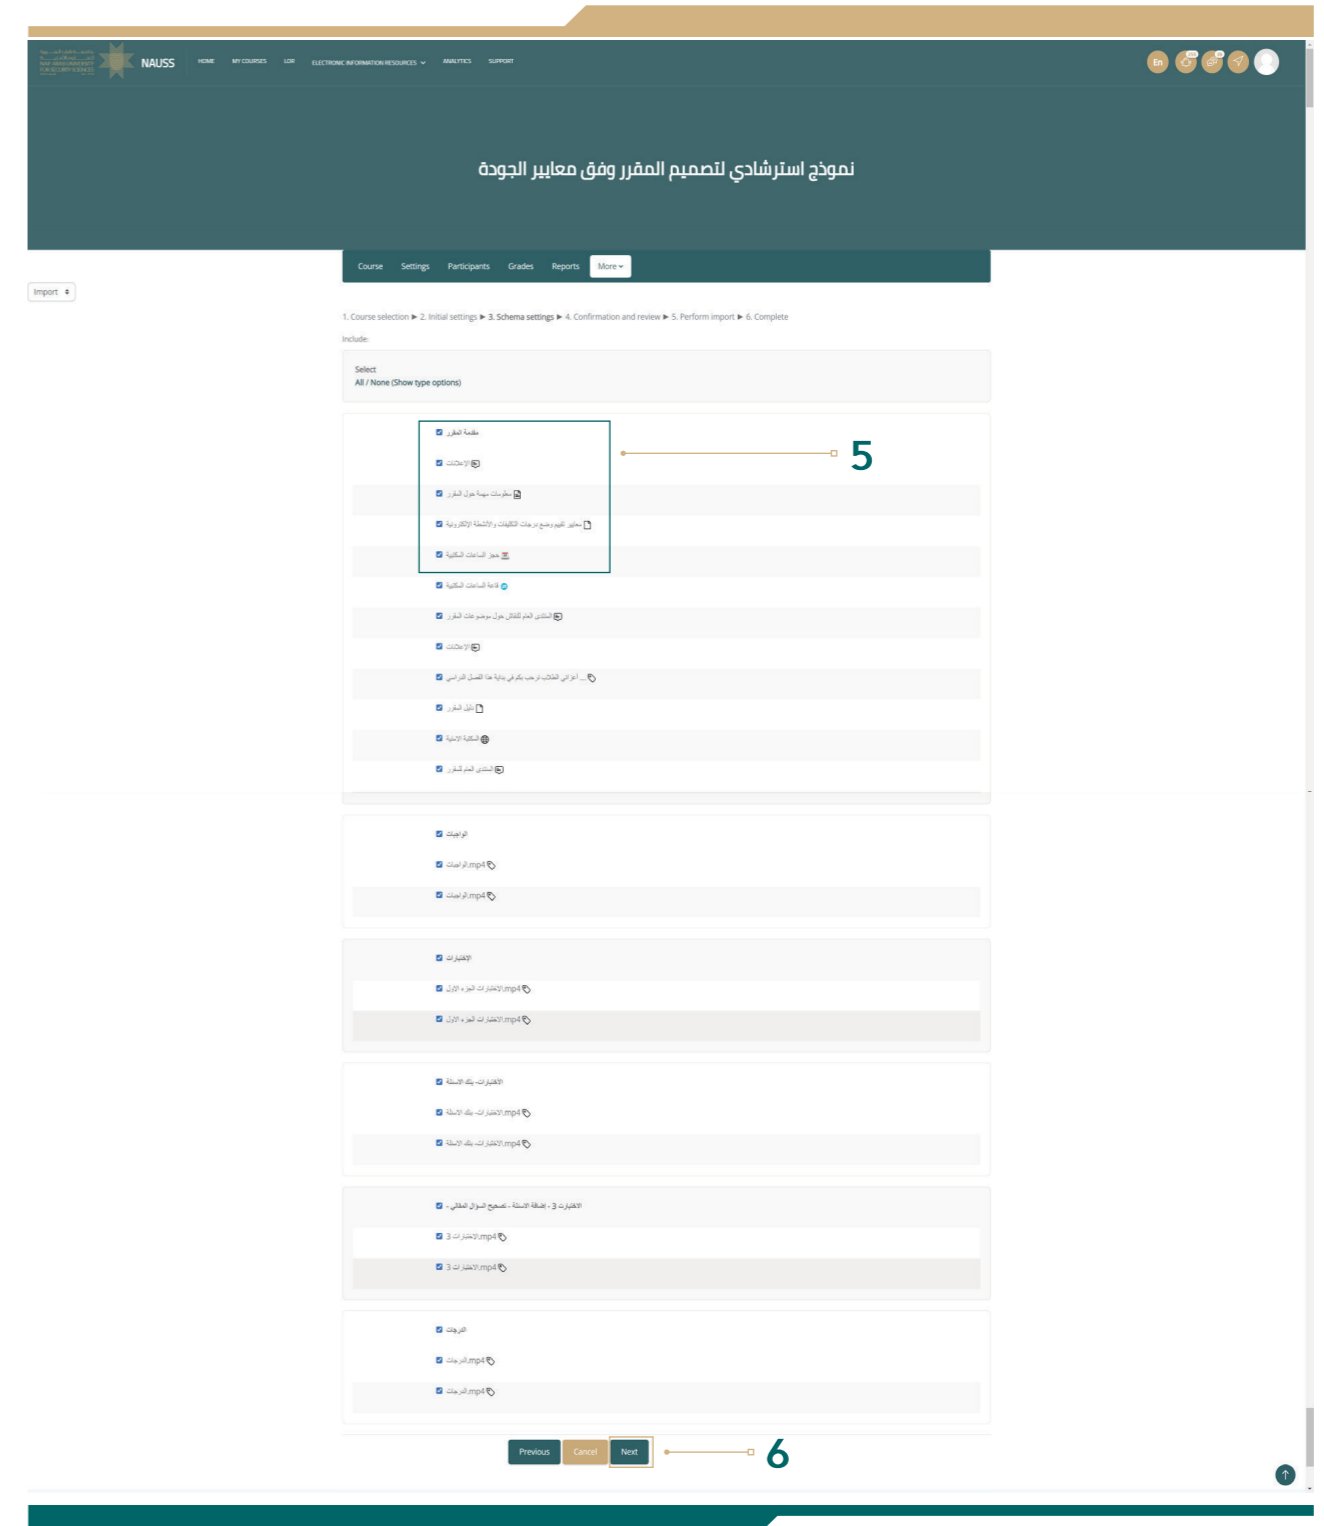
NAUSS HOME MY COURSES LOR ELECTRONIC INFORMATION RESOURCES ANALYTICS SUPPORT

En

نموذج استرشادي لتصميم المقرر وفق معايير الجودة

Course Settings Participants Grades Reports More

Import

1. Course selection ► 2. Initial settings ► 3. Schema settings ► 4. Confirmation and review ► 5. Perform import ► 6. Complete

Include:

Select
All / None (Show type options)

مقدمة المقرر

الإعلانات

معلومات مهمة حول المقرر

معايير تقييم وضع درجات التكليفات والأنشطة الإلكترونية

حجز الساعات المكتبية

قاعة الساعات المكتبية

المنتدى العام للنقاش حول موضوعات المقرر

الإعلانات

أعزائي الطلاب نرحب بكم في بداية هذا الفصل الدراسي ...

دليل المقرر

المكتبة الرقمية

المنتدى العام للمقرر

5

الواجبات

الواجبات.mp4

الواجبات.mp4

الاختبارات

الاختبارات الجزء الأول.mp4

الاختبارات الجزء الأول.mp4

الاختبارات- بنك الاسئلة

الاختبارات- بنك الاسئلة.mp4

الاختبارات- بنك الاسئلة.mp4

الاختبارات 3 - إضافة اسئلة - تصحيح السؤال المقالي

الاختبارات 3.mp4

الاختبارات 3.mp4

الدرجات

الدرجات.mp4

الدرجات.mp4

Previous Cancel Next

6